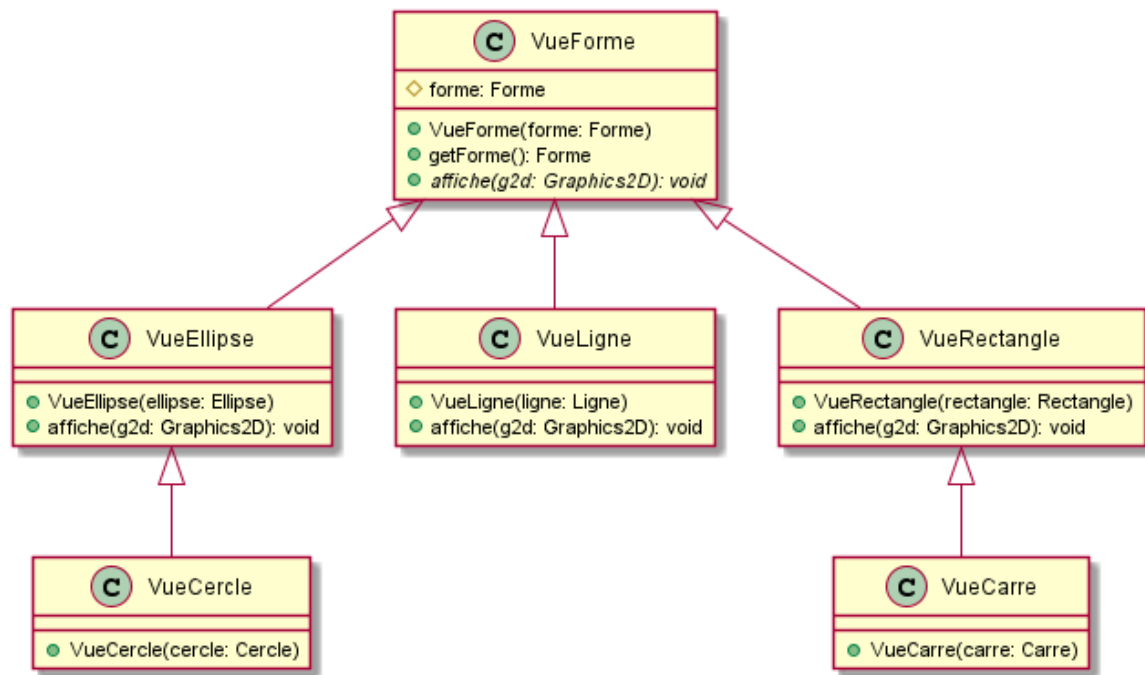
C VueForme
forme: Forme
VueForme(forme: Forme)
getForme(): Forme
affiche(g2d: Graphics2D): void

C VueEllipse
VueEllipse(ellipse: Ellipse)
affiche(g2d: Graphics2D): void

C VueLigne
VueLigne(ligne: Ligne)
affiche(g2d: Graphics2D): void

C VueRectangle
VueRectangle(rectangle: Rectangle)
affiche(g2d: Graphics2D): void

C VueCercle
VueCercle(cercle: Cercle)

C VueCarre
VueCarre(carre: Carre)